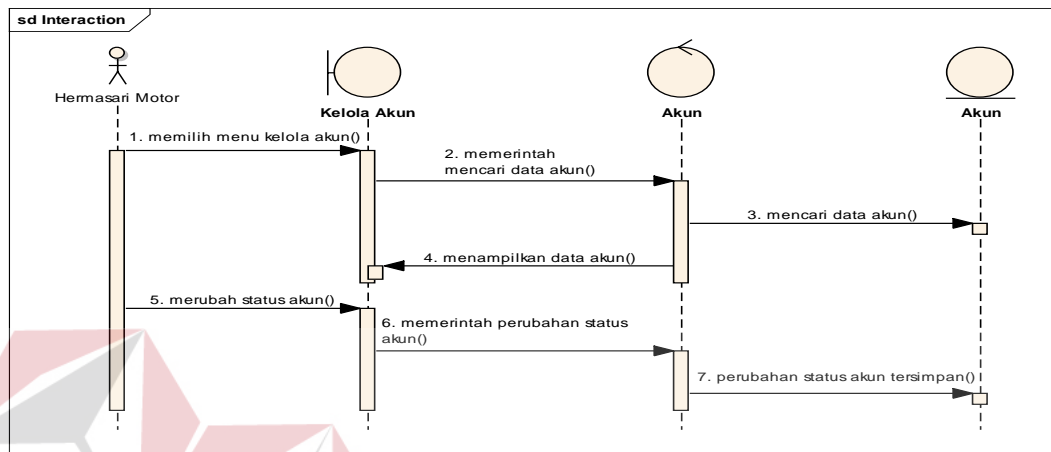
sd Interaction

Hermasari Motor

Kelola Akun

Akun

Akun

1. memilih menu kelola akun()

2. memerintah mencari data akun()

3. mencari data akun()

4. menampilkan data akun()

5. merubah status akun()

6. memerintah perubahan status akun()

7. perubahan status akun tersimpan()